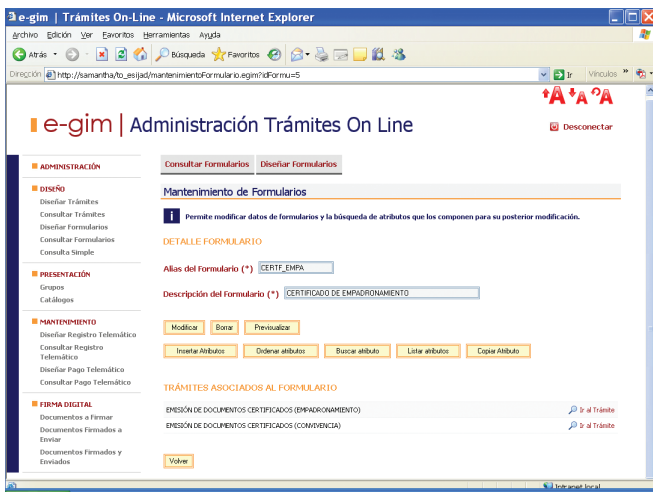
e-gim | Trámites On-Line - Microsoft Internet Explorer

Archivo Edición Ver Favoritos Herramientas Ayuda

Atrás Búsqueda Favoritos

Dirección http://samantha/to_esijad/mantenimientoFormulario.egim?idFormu=5 Ir Vínculos

A A A

e-gim | Administración Trámites On Line

Desconectar

ADMINISTRACIÓN

DISEÑO
Diseñar Trámites
Consultar Trámites
Diseñar Formularios
Consultar Formularios
Consulta Simple

PRESENTACIÓN
Grupos
Catálogos

MANTENIMIENTO
Diseñar Registro Telemático
Consultar Registro Telemático
Diseñar Pago Telemático
Consultar Pago Telemático

FIRMA DIGITAL
Documentos a Firmar
Documentos Firmados a Enviar
Documentos Firmados y Enviados

Consultar Formularios | Diseñar Formularios

Mantenimiento de Formularios

Permite modificar datos de formularios y la búsqueda de atributos que los componen para su posterior modificación.

DETALLE FORMULARIO

Alias del Formulario (*) CERTF_EMPA

Descripción del Formulario (*) CERTIFICADO DE EMPADRONAMIENTO

Modificar | Borrar | Previsualizar

Insertar Atributos | Ordenar atributos | Buscar atributo | Listar atributos | Copiar Atributo

TRÁMITES ASOCIADOS AL FORMULARIO

EMISIÓN DE DOCUMENTOS CERTIFICADOS (EMPADRONAMIENTO) Ir al Trámite
EMISIÓN DE DOCUMENTOS CERTIFICADOS (CONVIVENCIA) Ir al Trámite

Volver

Intranet local